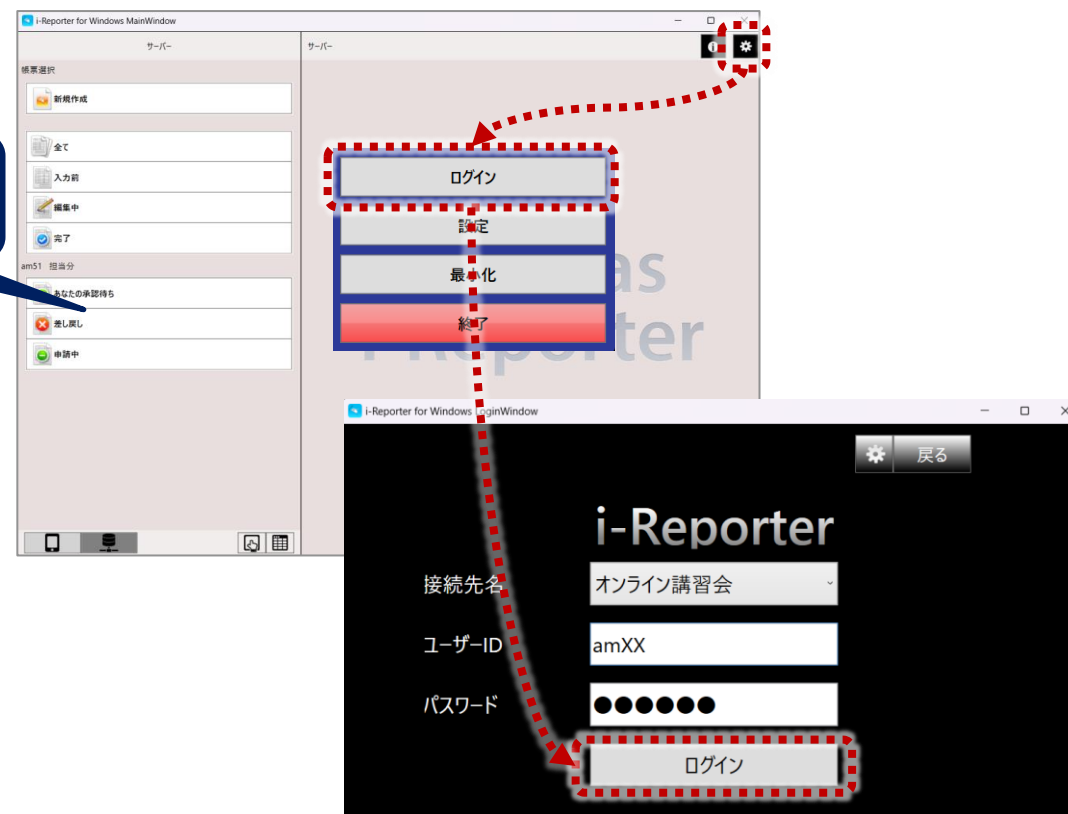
i-Reporter for Windows MainWindow

サーバー

サーバー

帳票選択

新規作成

全て

入力前

編集中

完了

am51 担当分

あなたの承認待ち

差し戻し

申請中

ログイン

設定

最小化

終了

i-Reporter for Windows LoginWindow

戻る

i-Reporter

接続先名 オンライン講習会

ユーザーID amXX

パスワード ●●●●●●

ログイン